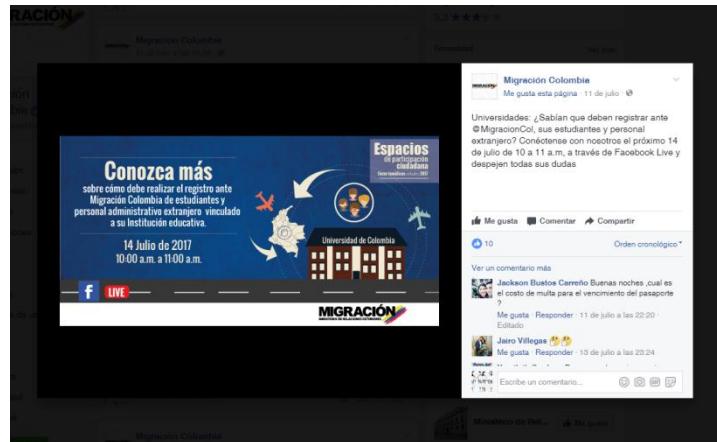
Conozca más

sobre cómo debe realizar el registro ante Migración Colombia de estudiantes y personal administrativo extranjero vinculado a su Institución educativa.

14 Julio de 2017
10:00 a.m. a 11:00 a.m.

Espacios de participación ciudadana

Universidad de Colombia

LIVE

MIGRACIÓN

Migración Colombia
Me gusta esta página · 11 de julio ·

Universidades: ¿Sabían que deben registrar ante @MigracionCol, sus estudiantes y personal extranjero? Conéctense con nosotros el próximo 14 de julio de 10 a 11 a.m, a través de Facebook Live y despejen todas sus dudas

Me gusta Comentar Compartir

10 Orden cronológico

Ver un comentario más

Jackson Bustos Carreño Buenas noches ,cual es el costo de multa para el vencimiento del pasaporte ?
Me gusta · Responder · 11 de julio a las 22:20 · Editado

Jairo Villegas
Me gusta · Responder · 13 de julio a las 23:24

Escribe un comentario...